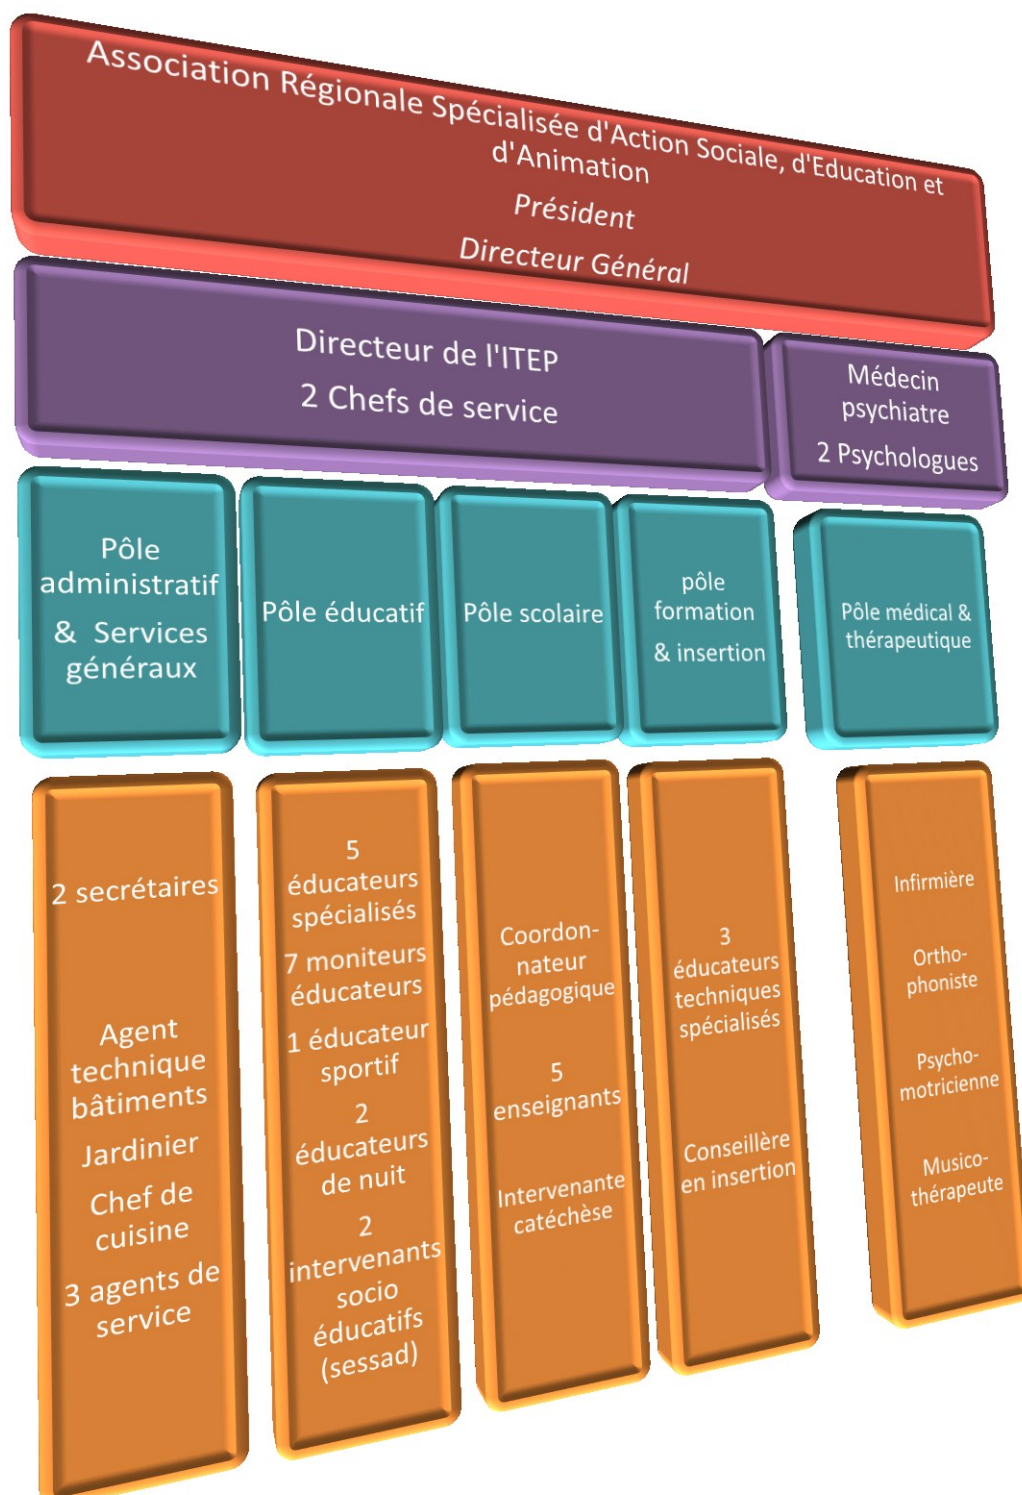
Association Régionale Spécialisée d'Action Sociale, d'Education et d'Animation

Président

Directeur Général

Directeur de l'ITEP

2 Chefs de service

Médecin psychiatre

2 Psychologues

Pôle administratif & Services généraux

Pôle éducatif

Pôle scolaire

pôle formation & insertion

Pôle médical & thérapeutique

2 secrétaires

Agent technique bâtiments

Jardinier

Chef de cuisine

3 agents de service

5 éducateurs spécialisés

7 moniteurs éducateurs

1 éducateur sportif

2 éducateurs de nuit

2 intervenants socio éducatifs (sessad)

Coordonnateur pédagogique

5 enseignants

Intervenante catéchèse

3 éducateurs techniques spécialisés

Conseillère en insertion

Infirmière

Orthophoniste

Psychomotricienne

Musicothérapeute